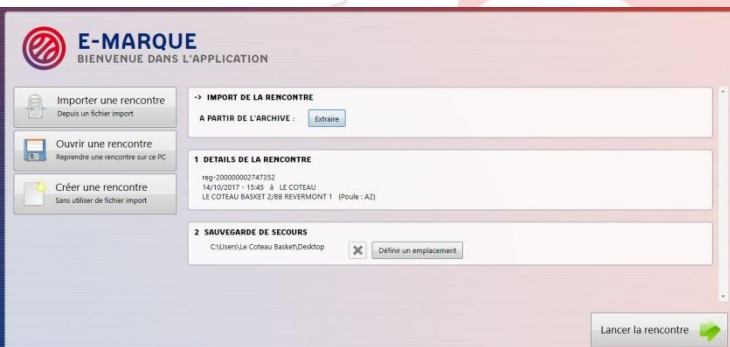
E-MARQUE
BIENVENUE DANS L'APPLICATION

Importer une rencontre
Depuis un fichier import

Ouvrir une rencontre
Reprendre une rencontre sur ce PC

Créer une rencontre
Sans utiliser de fichier import

-> IMPORT DE LA RENCONTRE
A PARTIR DE L'ARCHIVE : Extraire

1 DETAILS DE LA RENCONTRE
reg-200000002747352
14/10/2017 - 15:45 à LE COTEAU
LE COTEAU BASKET 2/BB REVERMONT 1 (Poule : A2)

2 SAUVEGARDE DE SECOURS
C:\Users\Le Coteau Basket\Desktop
Définir un emplacement

Lancer la rencontre